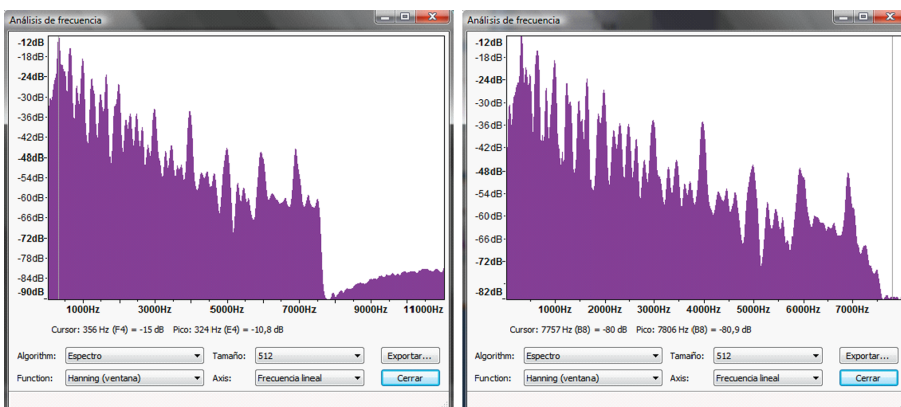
Análisis de frecuencia

-12dB
-18dB
-24dB
-30dB
-36dB
-42dB
-48dB
-54dB
-60dB
-66dB
-72dB
-78dB
-84dB
-90dB

1000Hz 3000Hz 5000Hz 7000Hz 9000Hz 11000Hz

Cursor: 356 Hz (F4) = -15 dB Pico: 324 Hz (E4) = -10,8 dB

Algorithm: Espectro
Tamaño: 512
Exportar...
Function: Hanning (ventana)
Axis: Frecuencia lineal
Cerrar

Análisis de frecuencia

-12dB
-18dB
-24dB
-30dB
-36dB
-42dB
-48dB
-54dB
-60dB
-66dB
-72dB
-82dB

1000Hz 2000Hz 3000Hz 4000Hz 5000Hz 6000Hz 7000Hz

Cursor: 7757 Hz (B8) = -80 dB Pico: 7806 Hz (B8) = -80,9 dB

Algorithm: Espectro
Tamaño: 512
Exportar...
Function: Hanning (ventana)
Axis: Frecuencia lineal
Cerrar